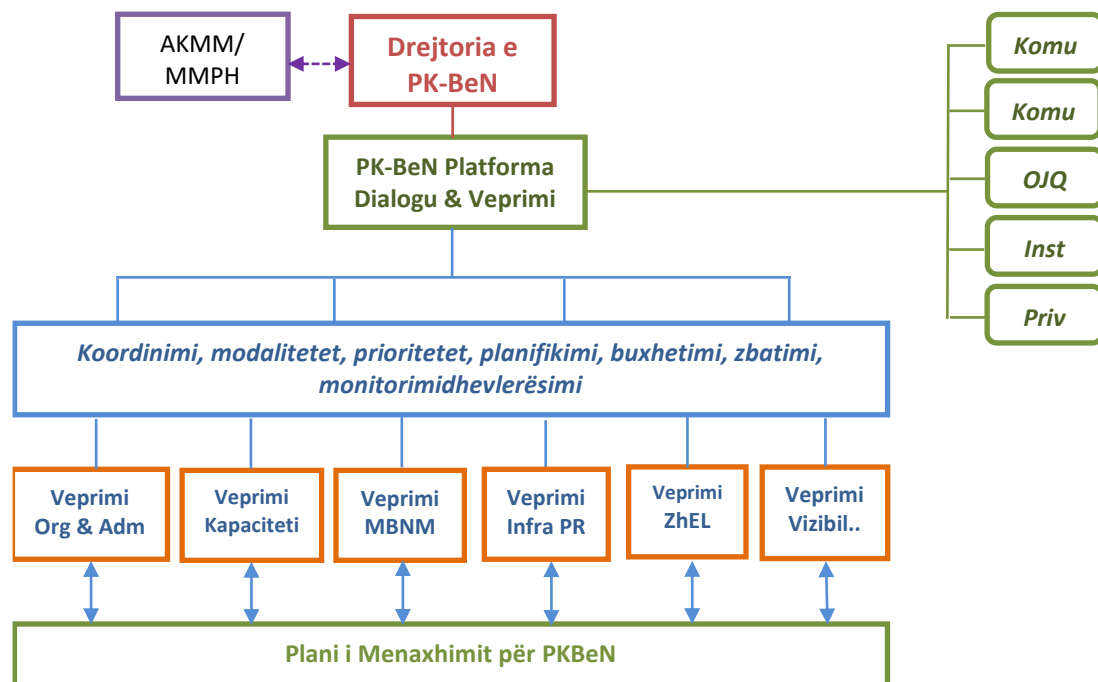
AKMM/
MMPH

Drejtoria e PK-BeN

Komu

Komu

OJQ

Inst

Priv

PK-BeN Platforma Dialogu & Veprimi

Koordinimi, modalitetet, prioritetet, planifikimi, buxhetimi, zbatimi, monitorimidhevlerësimi

Veprimi Org & Adm

Veprimi Kapaciteti

Veprimi MBNM

Veprimi Infra PR

Veprimi ZhEL

Veprimi Vizibil..

Plani i Menaxhimit për PKBeN